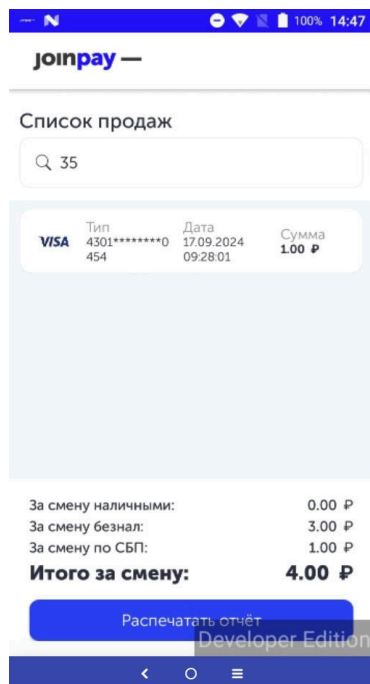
100% 14:47

joinpay —

Список продаж

35

VISA

Тип
4301********0454

Дата
17.09.2024
09:28:01

Сумма
1.00 ₽

За смену наличными: 0.00 ₽
За смену безнал: 3.00 ₽
За смену по СБП: 1.00 ₽
Итого за смену: 4.00 ₽

Распечатать отчёт

Developer Edition